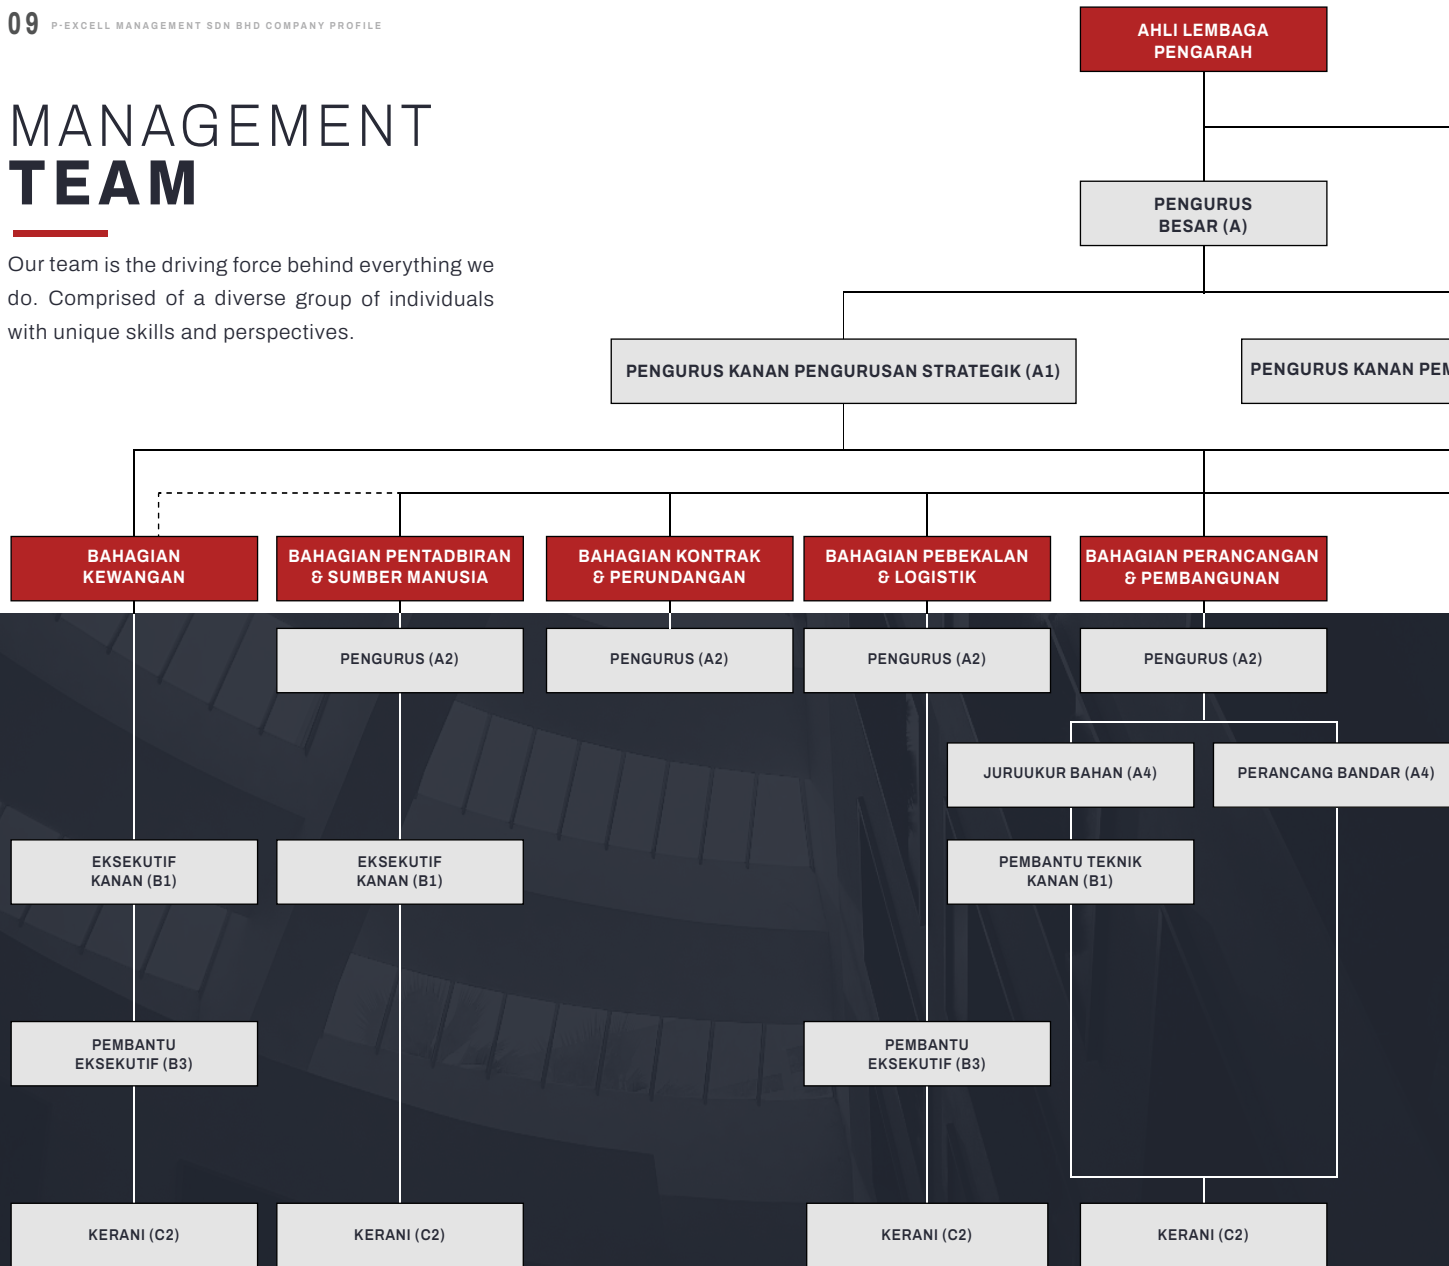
09 P-EXCELL MANAGEMENT SDN BHD COMPANY PROFILE

MANAGEMENT
TEAM

Our team is the driving force behind everything we do. Comprised of a diverse group of individuals with unique skills and perspectives.

AHLI LEMBAGA PENGARAH

PENGURUS BESAR (A)

PENGURUS KANAN PENGURUSAN STRATEGIK (A1)

PENGURUS KANAN PEM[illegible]

BAHAGIAN KEWANGAN

BAHAGIAN PENTADBIRAN & SUMBER MANUSIA

BAHAGIAN KONTRAK & PERUNDANGAN

BAHAGIAN PEBEKALAN & LOGISTIK

BAHAGIAN PERANCANGAN & PEMBANGUNAN

PENGURUS (A2)

PENGURUS (A2)

PENGURUS (A2)

PENGURUS (A2)

JURUUKUR BAHAN (A4)

PERANCANG BANDAR (A4)

EKSEKUTIF KANAN (B1)

EKSEKUTIF KANAN (B1)

PEMBANTU TEKNIK KANAN (B1)

PEMBANTU EKSEKUTIF (B3)

PEMBANTU EKSEKUTIF (B3)

KERANI (C2)

KERANI (C2)

KERANI (C2)

KERANI (C2)